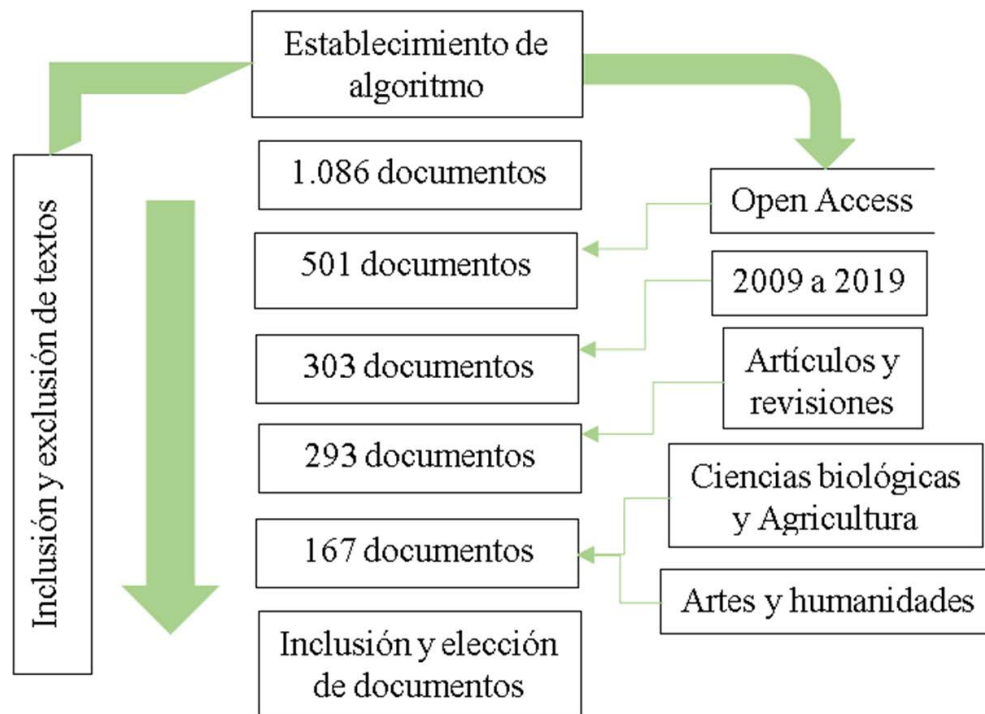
Establecimiento de algoritmo

Inclusión y exclusión de textos

1.086 documentos

Open Access

501 documentos

2009 a 2019

303 documentos

Artículos y revisiones

293 documentos

Ciencias biológicas y Agricultura

167 documentos

Artes y humanidades

Inclusión y elección de documentos